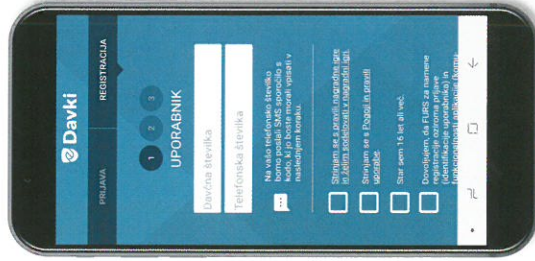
eDavki

PRIJAVA

REGISTRACIJA

1 2 3

UPORABNIK

Davčna številka

Telefonska številka

Na vašo telefonsko številko bomo poslali SMS sporočilo s kodo, ki jo boste morali vpisati v naslednjem koraku.

Strinjam se s pravili nagradne igre in želim sodelovati v nagradni igri.

Strinjam se s Pogoji in pravili uporabe.

Star sem 16 let ali več.

Dovoljujem, da FURS za namene registracije oziroma prijave (identifikacije uporabnika) in funkcionalnosti aplikacije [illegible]